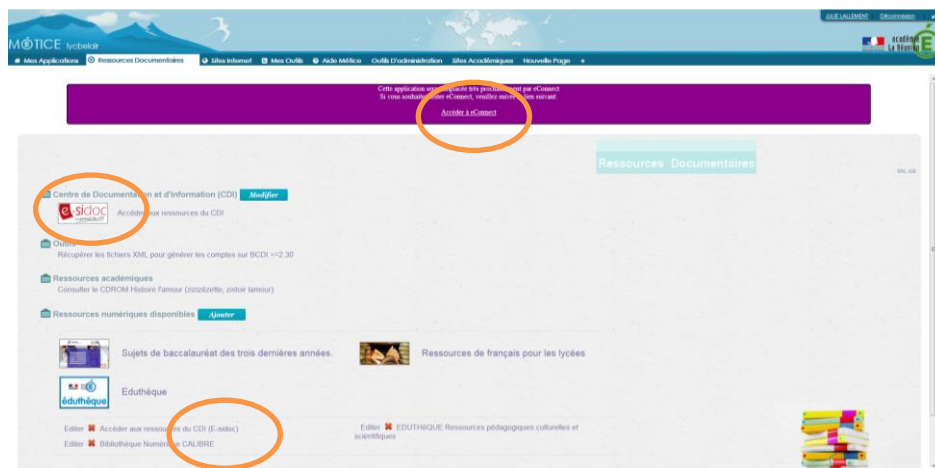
JULIE LALLEMENT | Déconnexion

MOTICE lycebelair

académie La Réunion

Mes Applications | Ressources Documentaires | Sites Internet | Mes Outils | Aide Mélice | Outils D'administration | Sites Académiques | Nouvelle Page | +

Cette application sera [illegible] très prochainement par eConnect
Si vous souhaitez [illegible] eConnect, veuillez suivre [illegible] suivant:

Accéder à eConnect

Ressources Documentaires

Centre de Documentation et d'information (CDI) Modifier

e-sidoc

Accéder aux ressources du CDI

Outils

Récupérer les fichiers XML pour générer les comptes sur BCDI >=2.30

Ressources académiques

Consulter le CDROM Histoire l'amour (zizizézette, zistoir lamour)

Ressources numériques disponibles Ajouter

Sujets de baccalauréat des trois dernières années.

Ressources de français pour les lycées

éduthèque

Eduthèque

Editer Accéder aux ressources du CDI (E-sidoc)

Editer Bibliothèque Numérique CALIBRE

Editer EDUTHÈQUE Ressources pédagogiques culturelles et scientifiques